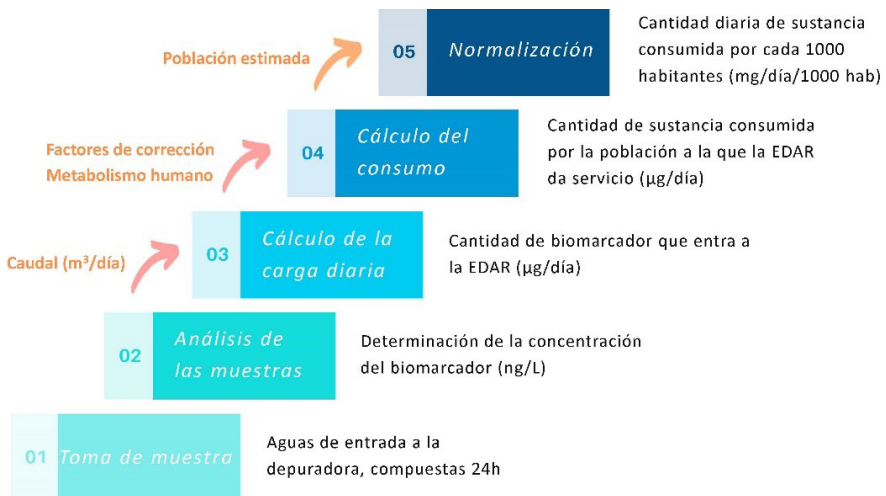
Población estimada

05 Normalización

Cantidad diaria de sustancia consumida por cada 1000 habitantes (mg/día/1000 hab)

Factores de corrección
Metabolismo humano

04 Cálculo del consumo

Cantidad de sustancia consumida por la población a la que la EDAR da servicio (µg/día)

Caudal (m$^3$/día)

03 Cálculo de la carga diaria

Cantidad de biomarcador que entra a la EDAR (µg/día)

02 Análisis de las muestras

Determinación de la concentración del biomarcador (ng/L)

01 Toma de muestra

Aguas de entrada a la depuradora, compuestas 24h